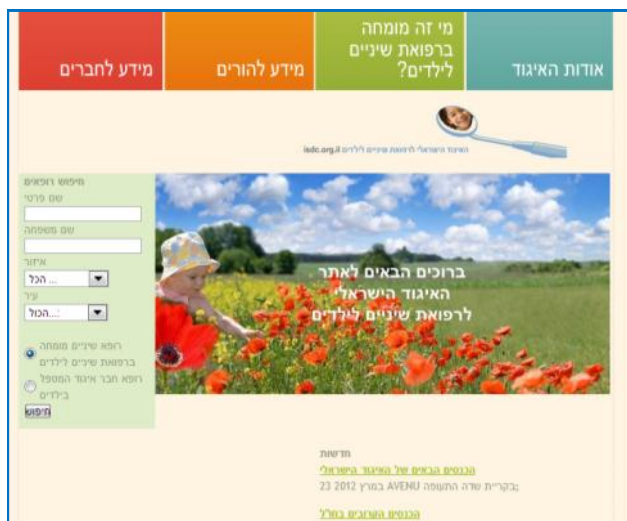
אודות האיגוד

מי זה מומחה ברפואת שיניים לילדים?

מידע להורים

מידע לחברים

isdc.org.il האיגוד הישראלי לרפואת שיניים לילדים

חיפוש רופאים
שם פרטי
שם משפחה
איזור
הכל ...
עיר
הכל...

רופא שיניים מומחה ברפואת שיניים לילדים
רופא חבר איגוד המטפל בילדים

חיפוש

ברוכים הבאים לאתר האיגוד הישראלי לרפואת שיניים לילדים

חדשות
הכנסים הבאים של האיגוד הישראלי
בקריית שדה התעופה AVENU במרץ 2012 23;

הכנסים הערוכים בחו"ל